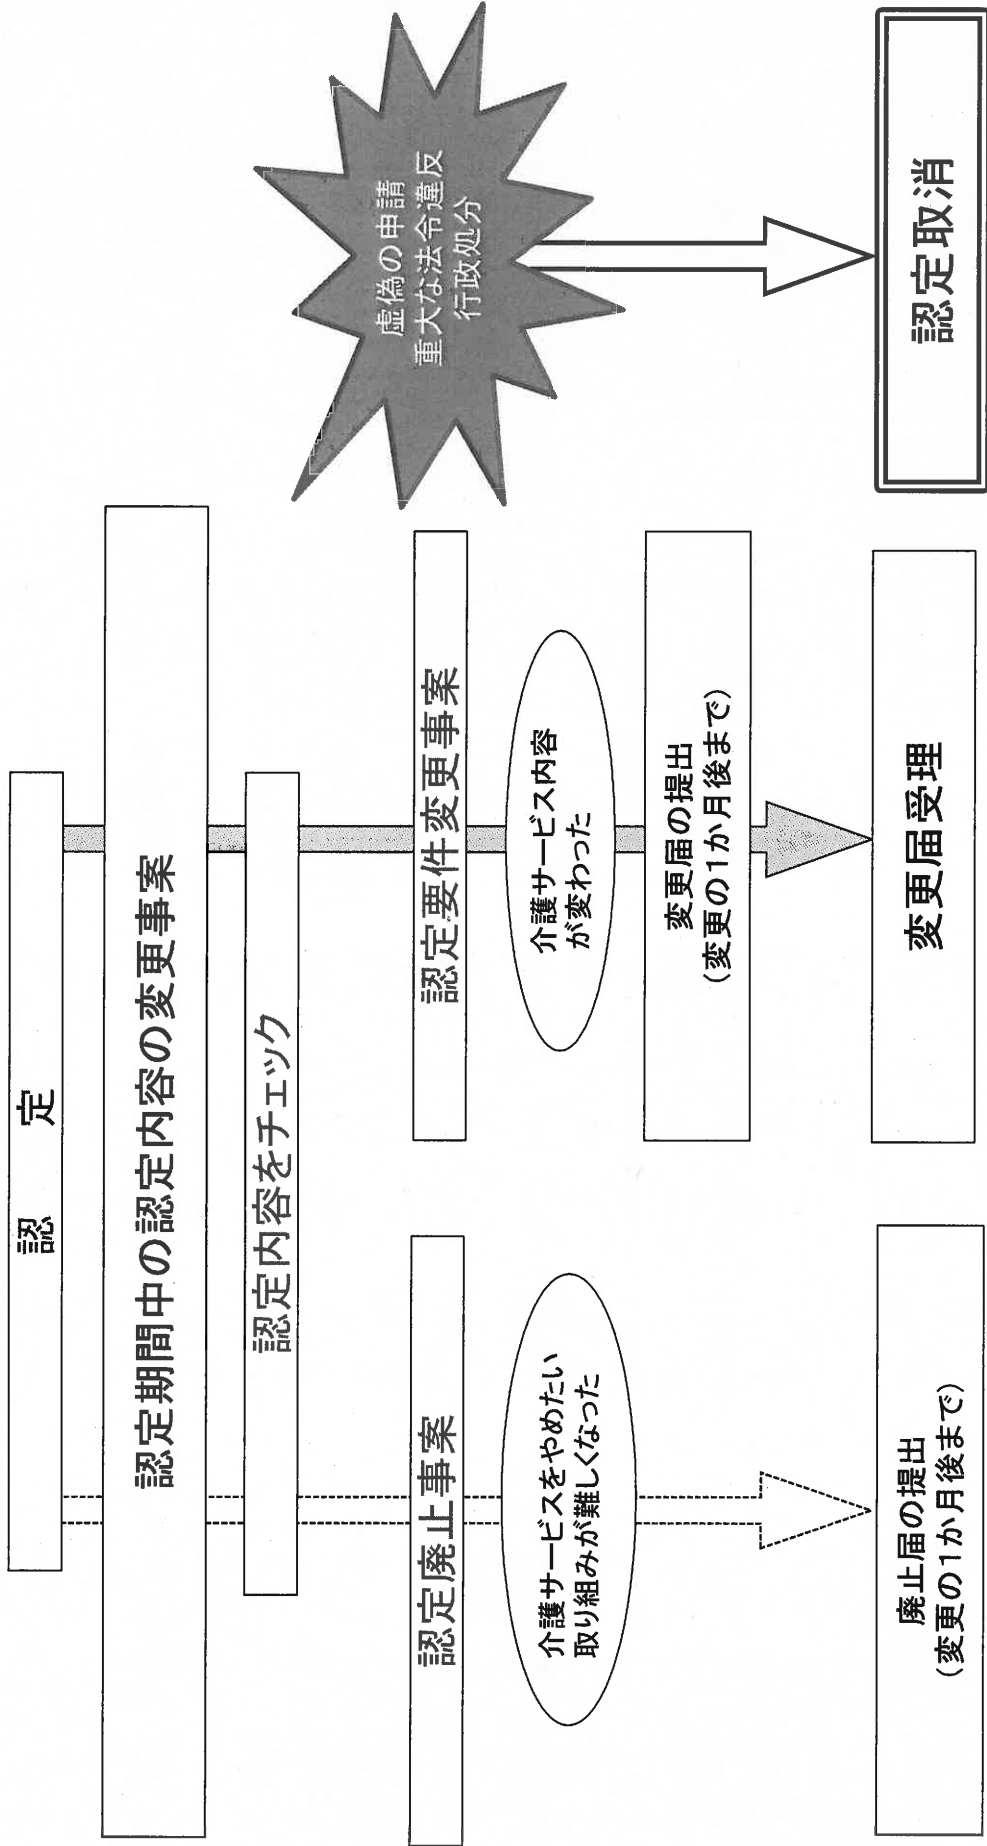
認　定

認定期間中の認定内容の変更事案

認定内容をチェック

認定廃止事案

介護サービスをやめたい
取り組みが難しくなった

廃止届の提出
（変更の1か月後まで）

認定要件変更事案

介護サービス内容
が変わった

変更届の提出
（変更の1か月後まで）

変更届受理

虚偽の申請
重大な法令違反
行政処分

認定取消